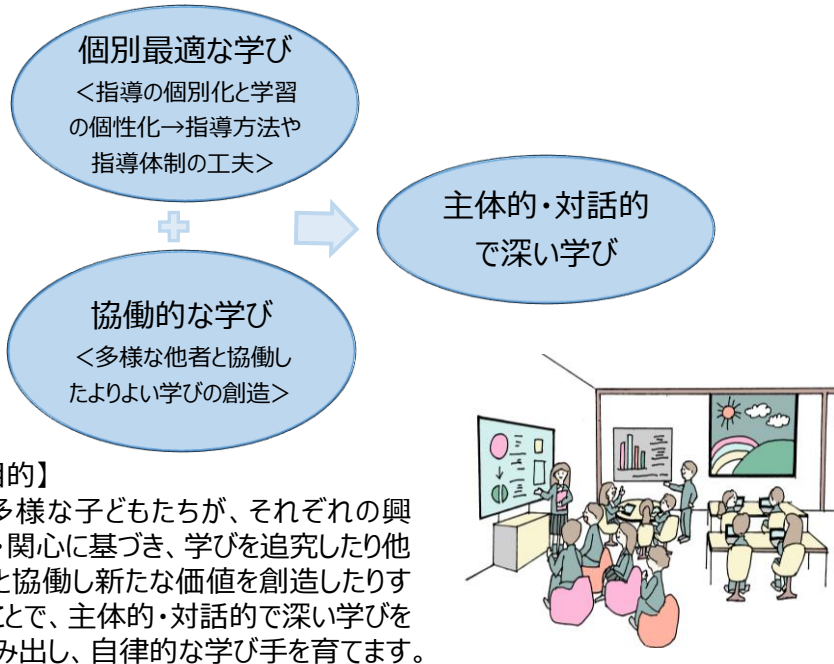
個別最適な学び
＜指導の個別化と学習の個性化→指導方法や指導体制の工夫＞

協働的な学び
＜多様な他者と協働したよりよい学びの創造＞

主体的・対話的で深い学び

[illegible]的】
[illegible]多様な子どもたちが、それぞれの興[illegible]・関心に基づき、学びを追究したり他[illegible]と協働し新たな価値を創造したりす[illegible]ことで、主体的・対話的で深い学びを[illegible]み出し、自律的な学び手を育てます。